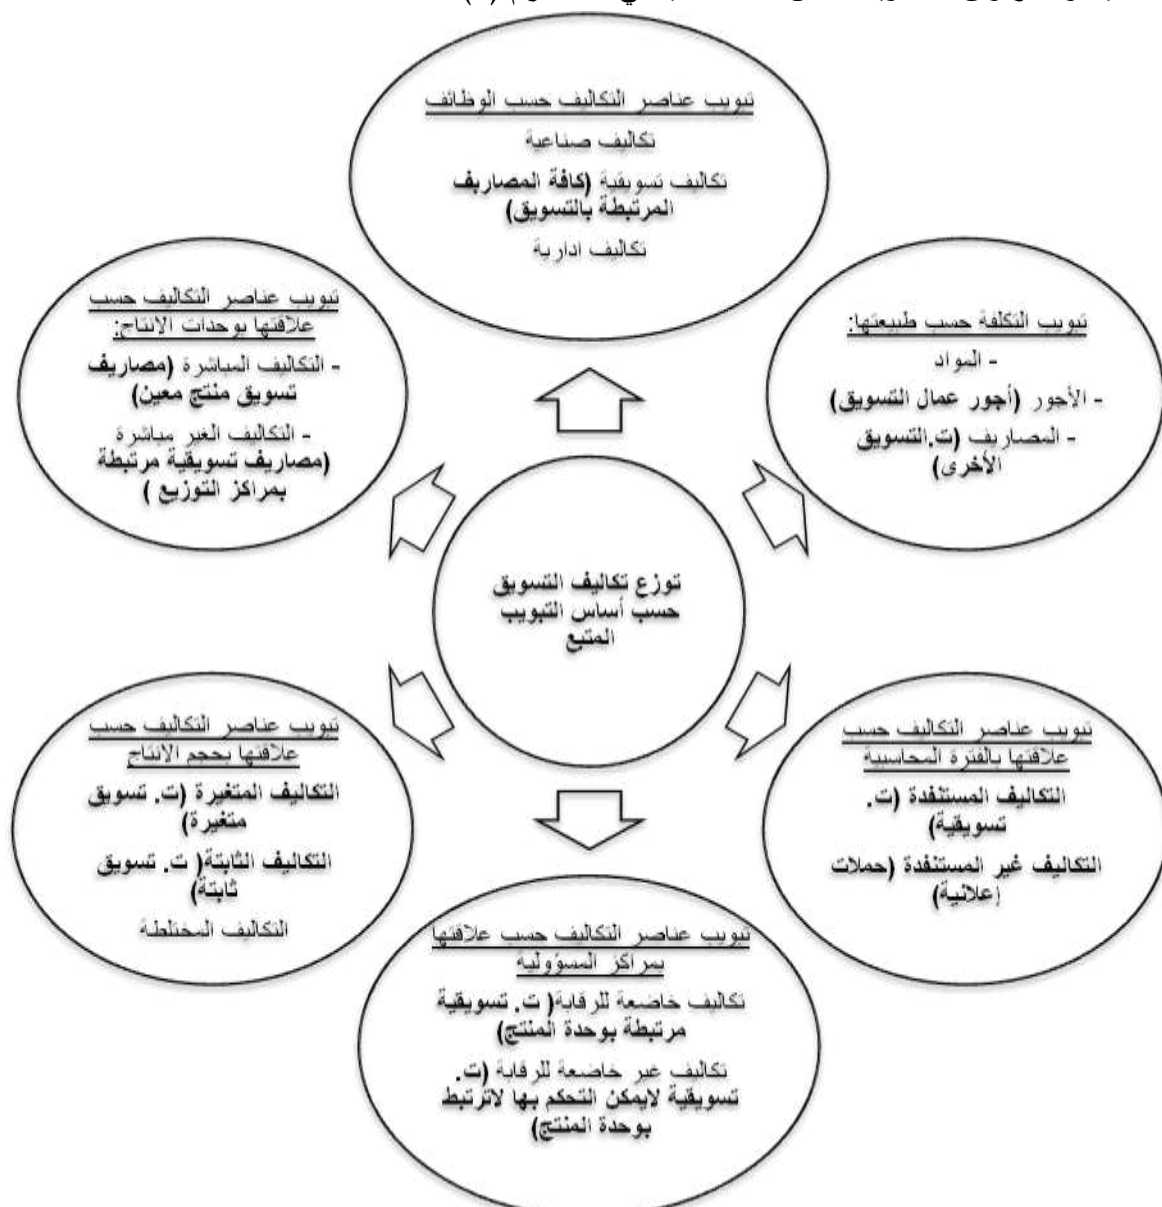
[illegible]

تبويب عناصر التكاليف حسب الوظائف
تكاليف صناعية
تكاليف تسويقية (كافة المصاريف المرتبطة بالتسويق)
تكاليف ادارية

تبويب عناصر التكاليف حسب علاقتها بوحدات الانتاج:
- التكاليف المباشرة (مصاريف تسويق منتج معين)
- التكاليف الغير مباشرة (مصاريف تسويقية مرتبطة بمراكز التوزيع )

تبويب التكلفة حسب طبيعتها:
- المواد
- الأجور (أجور عمال التسويق)
- المصاريف (ت.التسويق الأخرى)

توزع تكاليف التسويق حسب أساس التبويب المتبع

تبويب عناصر التكاليف حسب علاقتها بحجم الانتاج
التكاليف المتغيرة (ت. تسويق متغيرة)
التكاليف الثابتة( ت. تسويق ثابتة)
التكاليف المختلطة

تبويب عناصر التكاليف حسب علاقتها بالفترة المحاسبية
التكاليف المستنفدة (ت. تسويقية)
التكاليف غير المستنفدة (حملات إعلانية)

تبويب عناصر التكاليف حسب علاقتها بمراكز المسؤولية
تكاليف خاضعة للرقابة( ت. تسويقية مرتبطة بوحدة المنتج)
تكاليف غير خاضعة للرقابة (ت. تسويقية لايمكن التحكم بها لاترتبط بوحدة المنتج)